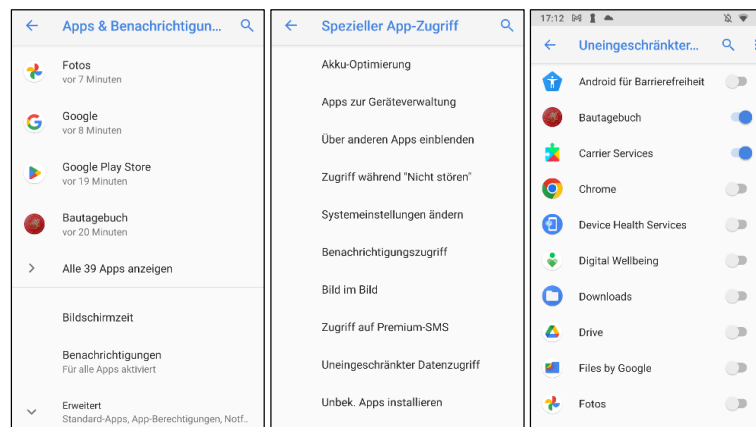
Apps & Benachrichtigun...

Fotos
vor 7 Minuten

Google
vor 8 Minuten

Google Play Store
vor 19 Minuten

Bautagebuch
vor 20 Minuten

Alle 39 Apps anzeigen

Bildschirmzeit

Benachrichtigungen
Für alle Apps aktiviert

Erweitert
Standard-Apps, App-Berechtigungen, Notf...

Spezieller App-Zugriff

Akku-Optimierung

Apps zur Geräteverwaltung

Über anderen Apps einblenden

Zugriff während "Nicht stören"

Systemeinstellungen ändern

Benachrichtigungszugriff

Bild im Bild

Zugriff auf Premium-SMS

Uneingeschränkter Datenzugriff

Unbek. Apps installieren

17:12

Uneingeschränkter...

Android für Barrierefreiheit

Bautagebuch

Carrier Services

Chrome

Device Health Services

Digital Wellbeing

Downloads

Drive

Files by Google

Fotos